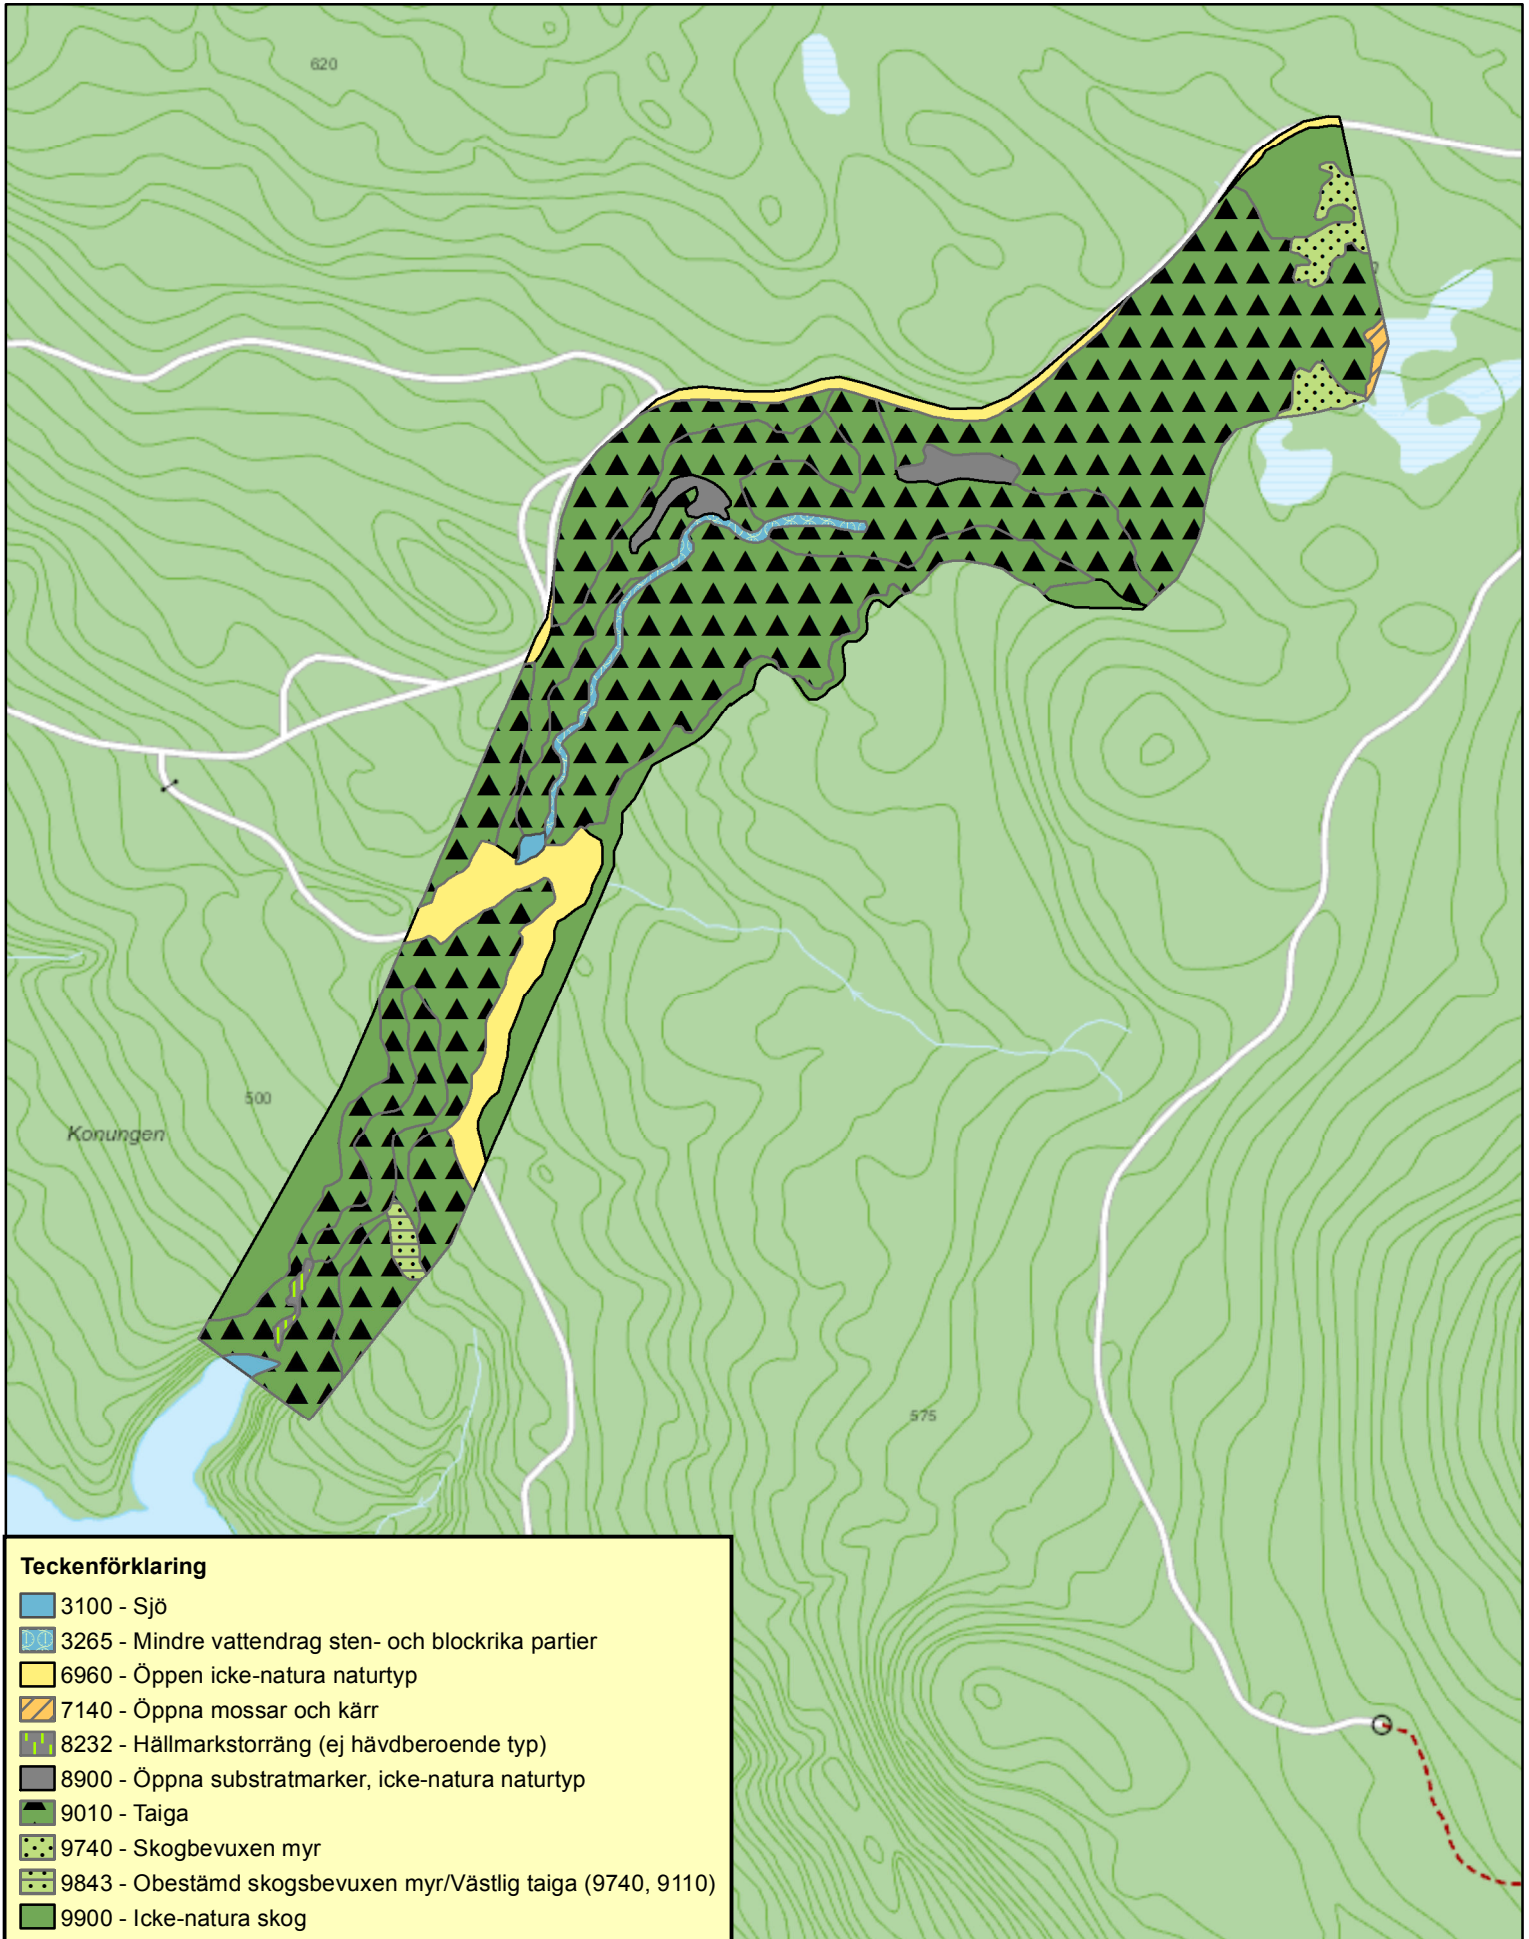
620

500

Konungen

575

Teckenförklaring
3100 - Sjö
3265 - Mindre vattendrag sten- och blockrika partier
6960 - Öppen icke-natura naturtyp
7140 - Öppna mossar och kärr
8232 - Hällmarkstorräng (ej hävdberoende typ)
8900 - Öppna substratmarker, icke-natura naturtyp
9010 - Taiga
9740 - Skogbevuxen myr
9843 - Obestämd skogsbevuxen myr/Västlig taiga (9740, 9110)
9900 - Icke-natura skog